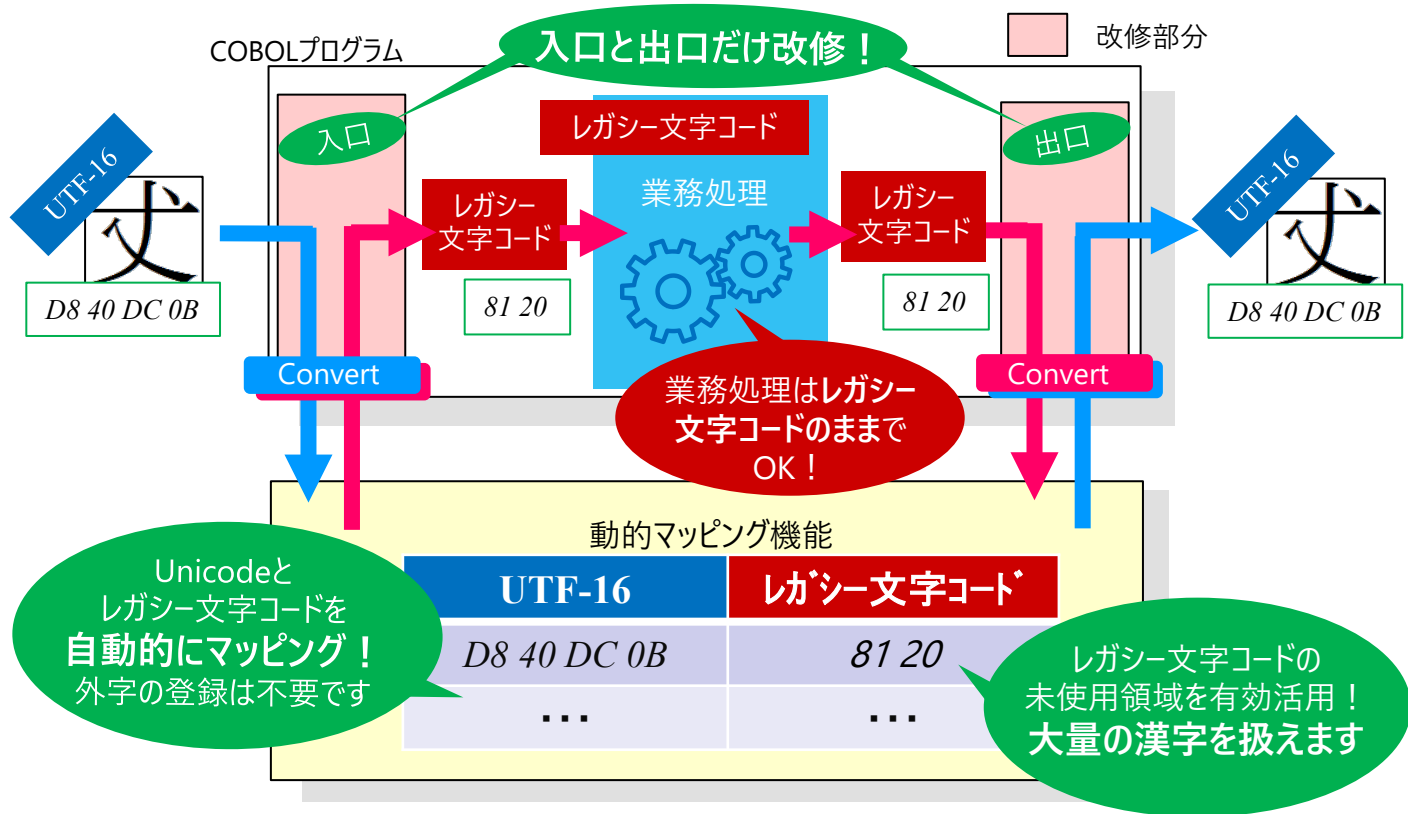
改修部分

COBOLプログラム

入口と出口だけ改修！

入口

レガシー文字コード

業務処理

出口

UTF-16

丈

D8 40 DC 0B

レガシー文字コード

81 20

レガシー文字コード

81 20

UTF-16

丈

D8 40 DC 0B

Convert

業務処理はレガシー文字コードのままでOK！

Convert

動的マッピング機能

| UTF-16 | レガシー文字コード |
|---|---|
| D8 40 DC 0B | 81 20 |
| ... | ... |

Unicodeとレガシー文字コードを自動的にマッピング！外字の登録は不要です

レガシー文字コードの未使用領域を有効活用！大量の漢字を扱えます